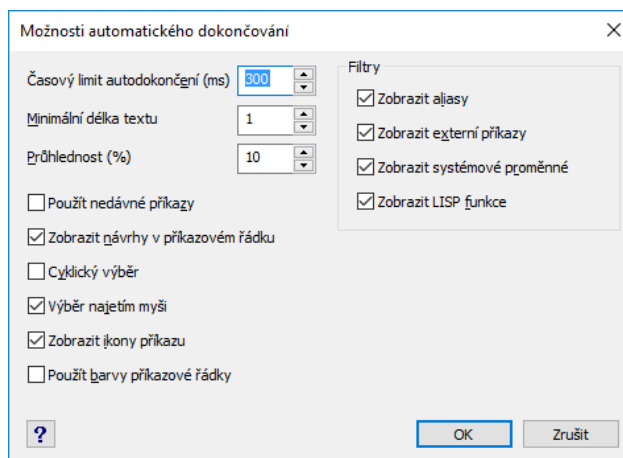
Možnosti automatického dokončování

Časový limit autodokončení (ms) 300

Minimální délka textu 1

Průhlednost (%) 10

Použít nedávné příkazy

Zobrazit návrhy v příkazovém řádku

Cyklický výběr

Výběr najetím myši

Zobrazit ikony příkazu

Použít barvy příkazové řádky

Filtry

Zobrazit aliasy

Zobrazit externí příkazy

Zobrazit systémové proměnné

Zobrazit LISP funkce

?

OK

Zrušit